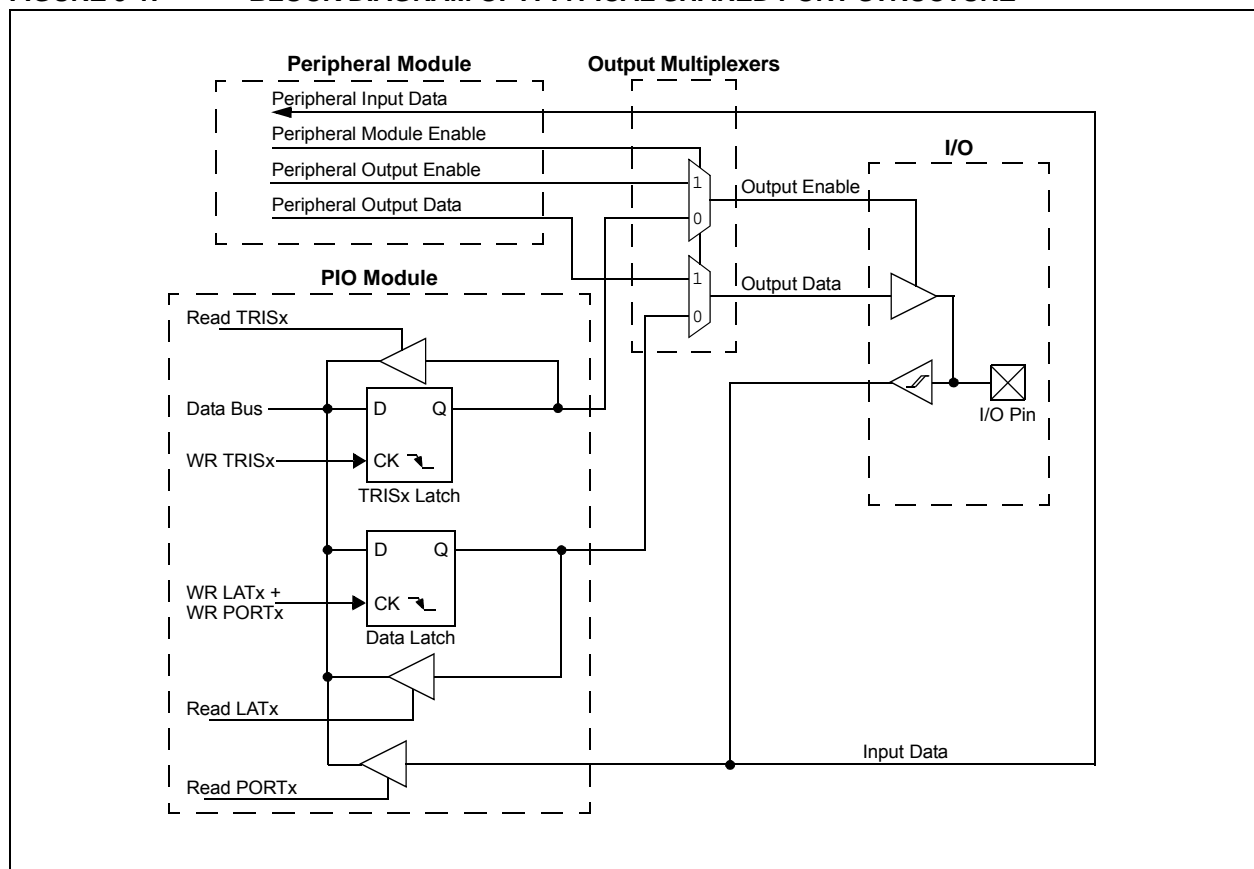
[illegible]

Peripheral Module

Output Multiplexers

Peripheral Input Data

Peripheral Module Enable

Peripheral Output Enable

Peripheral Output Data

I/O

1

0

Output Enable

1

0

Output Data

PIO Module

Read TRISx

Data Bus

D

Q

WR TRISx

CK

TRISx Latch

I/O Pin

D

Q

WR LATx + WR PORTx

CK

Data Latch

Read LATx

Input Data

Read PORTx